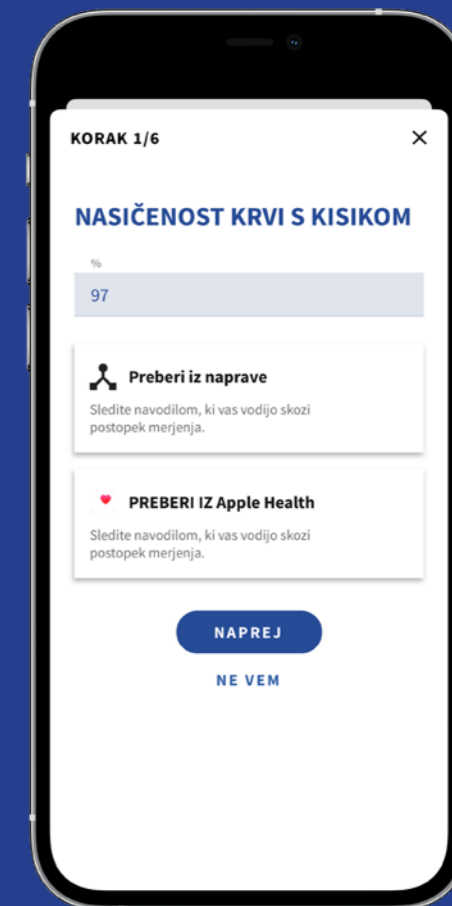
KORAK 1/6

×

NASIČENOST KRVI S KISIKOM

%

97

Preberi iz naprave

Sledite navodilom, ki vas vodijo skozi postopek merjenja.

PREBERI IZ Apple Health

Sledite navodilom, ki vas vodijo skozi postopek merjenja.

NAPREJ

NE VEM